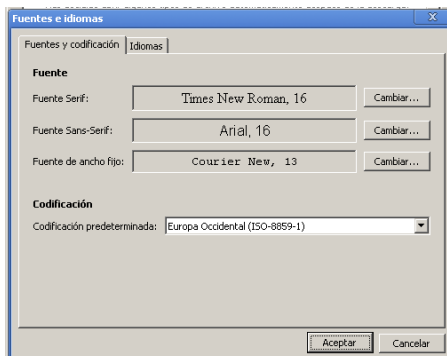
Fuentes e idiomas

Fuentes y codificación | Idiomas

Fuente

Fuente Serif: Times New Roman, 16 Cambiar...

Fuente Sans-Serif: Arial, 16 Cambiar...

Fuente de ancho fijo: Courier New, 13 Cambiar...

Codificación

Codificación predeterminada: Europa Occidental (ISO-8859-1)

Aceptar Cancelar